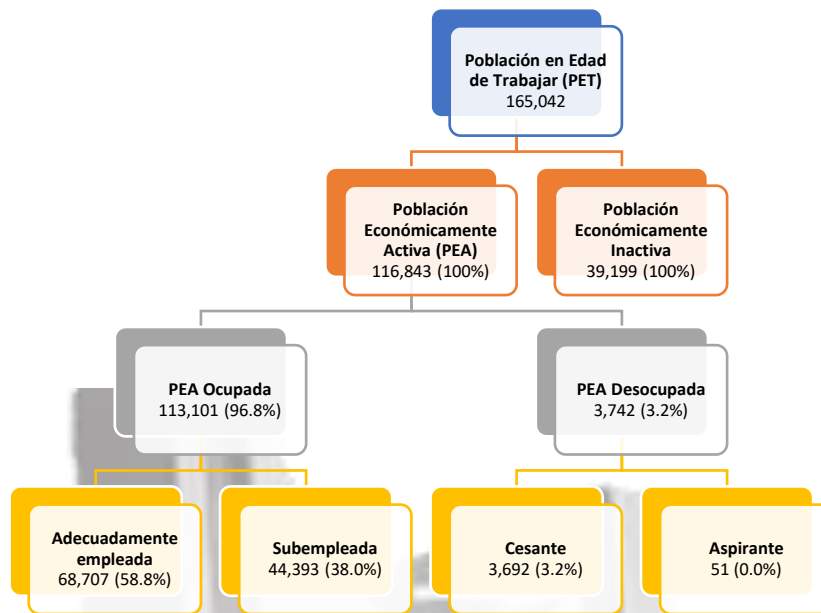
Población en Edad de Trabajar (PET)
165,042

Población Económicamente Activa (PEA)
116,843 (100%)

Población Económicamente Inactiva
39,199 (100%)

PEA Ocupada
113,101 (96.8%)

PEA Desocupada
3,742 (3.2%)

Adecuadamente empleada
68,707 (58.8%)

Subempleada
44,393 (38.0%)

Cesante
3,692 (3.2%)

Aspirante
51 (0.0%)